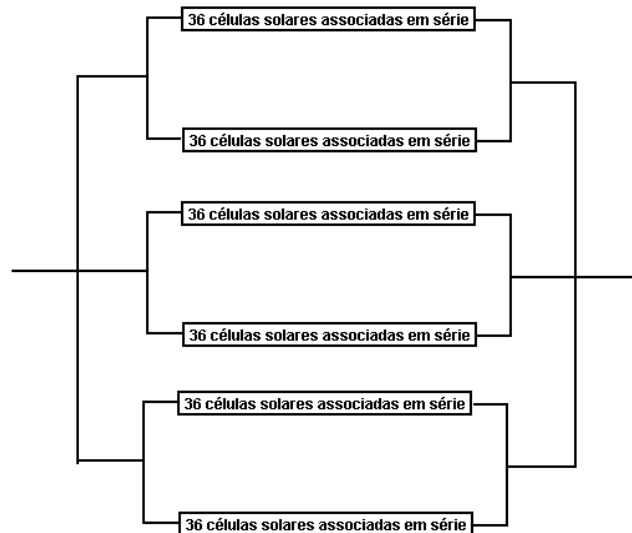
36 células solares associadas em série

36 células solares associadas em série

36 células solares associadas em série

36 células solares associadas em série

36 células solares associadas em série

36 células solares associadas em série